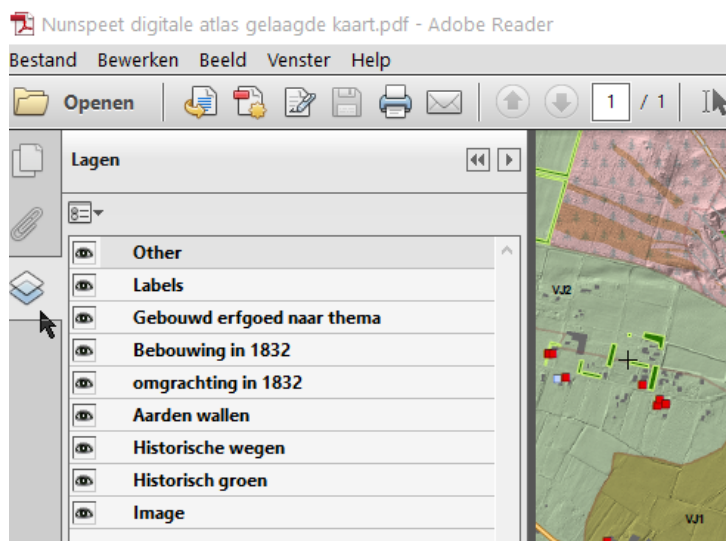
Nunspeet digitale atlas gelaagde kaart.pdf - Adobe Reader

Bestand Bewerken Beeld Venster Help

Openen

1 / 1

Lagen

Other
Labels
Gebouwd erfgoed naar thema
Bebouwing in 1832
omgrachting in 1832
Aarden wallen
Historische wegen
Historisch groen
Image

VJ2

VJ1